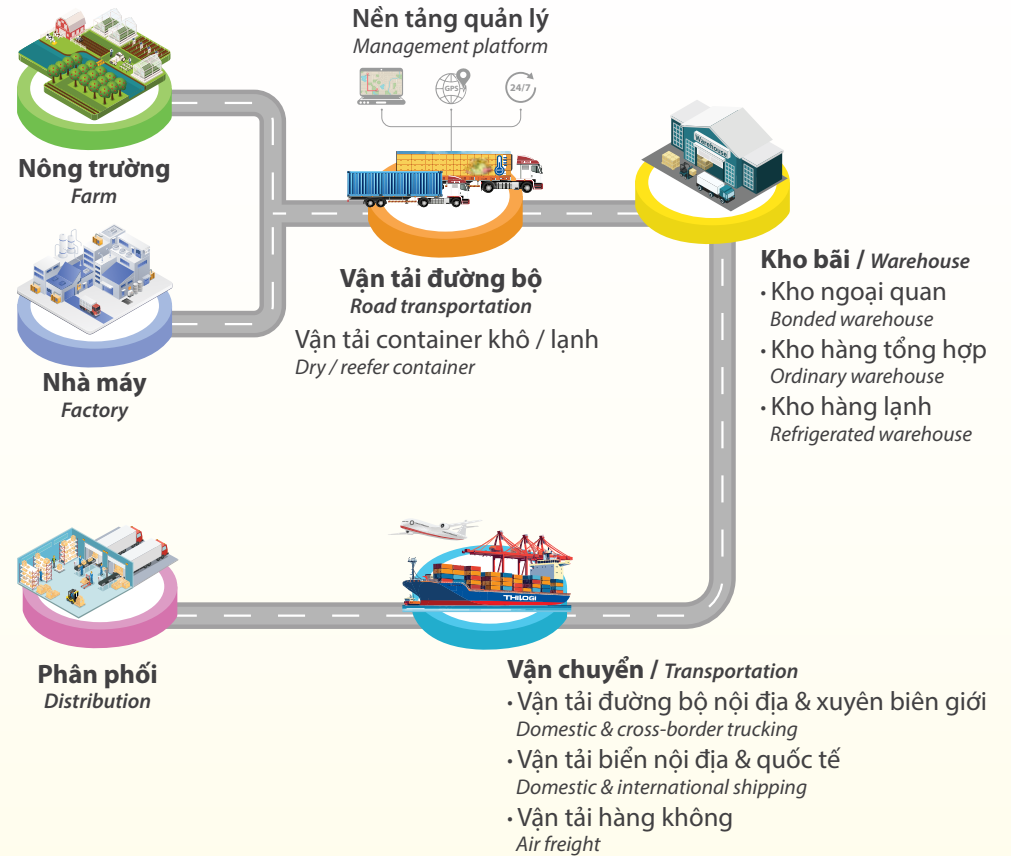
Nền tảng quản lý
Management platform

GPS

24/7

Nông trường
Farm

Nhà máy
Factory

Vận tải đường bộ
Road transportation

Vận tải container khô / lạnh
Dry / reefer container

Warehouse

Kho bãi / Warehouse
• Kho ngoại quan
Bonded warehouse
• Kho hàng tổng hợp
Ordinary warehouse
• Kho hàng lạnh
Refrigerated warehouse

THILOGI

Phân phối
Distribution

Vận chuyển / Transportation
• Vận tải đường bộ nội địa & xuyên biên giới
Domestic & cross-border trucking
• Vận tải biển nội địa & quốc tế
Domestic & international shipping
• Vận tải hàng không
Air freight